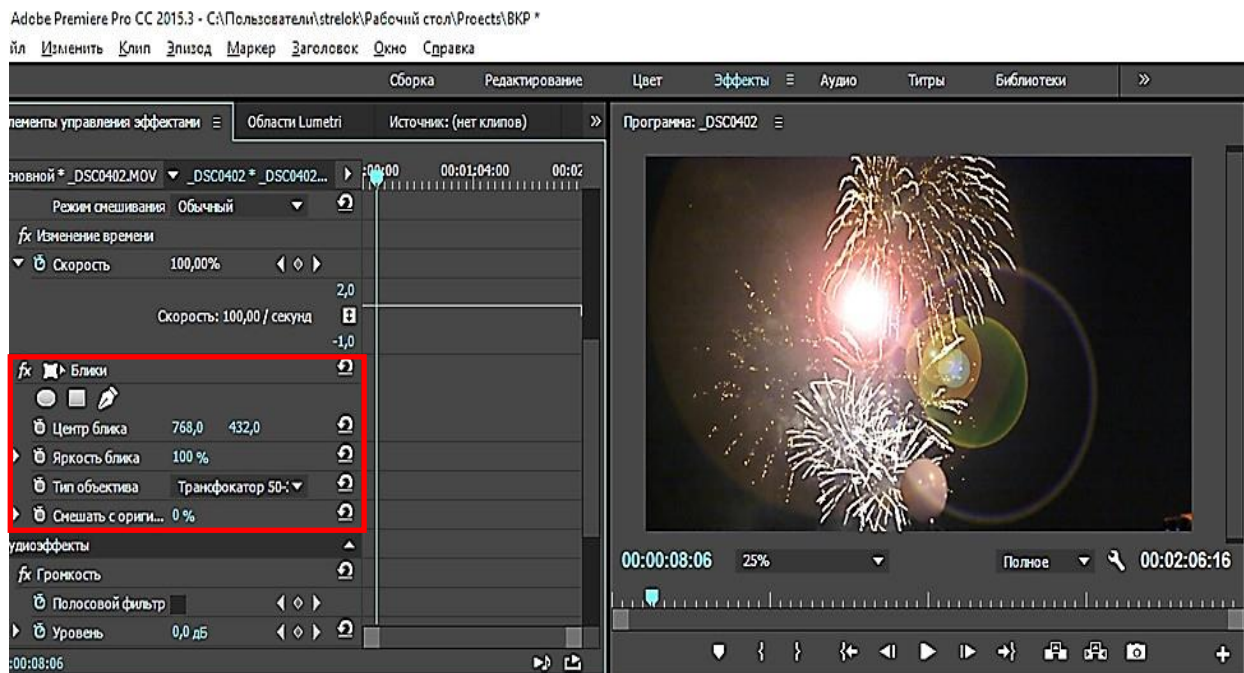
Adobe Premiere Pro CC 2015.3 - C:\Пользователи\strelok\Рабочий стол\Proects\ВКР *

йл Изменить Клип Эпизод Маркер Заголовок Окно Справка

Сборка Редактирование Цвет Эффекты Аудио Титры Библиотеки »

лементы управления эффектами Области Lumetri Источник: (нет клипов) »

Программа: _DSC0402

ювной * _DSC0402.MOV _DSC0402 * _DSC0402... :00:00 00:01;04:00 00:02

Режим смешивания Обычный

fx Изменение времени

Скорость 100,00%

2,0

Скорость: 100,00 / секунд

-1,0

fx Блики

Центр блика 768,0 432,0

Яркость блика 100 %

Тип объектива Трансфокатор 50-

Смешать с ориги... 0 %

удиоэффекты

fx Громкость

Полосовой фильтр

Уровень 0,0 дБ

:00:08:06

00:00:08:06 25% Полное 00:02:06:16